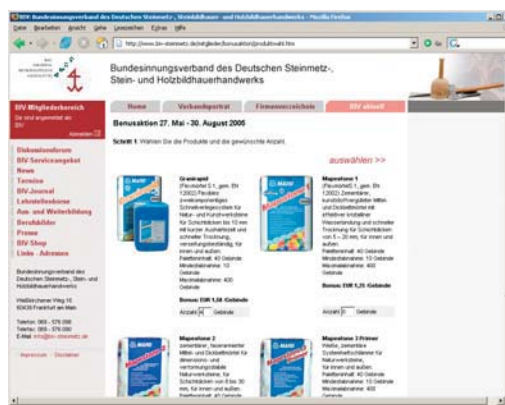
BIV: Bundesinnungsverband des Deutschen Steinmetz-, Steinbildhauer- und Holzbildhauerhandwerks - Mozilla Firefox

Datei Bearbeiten Ansicht Gehe Lesezeichen Extras Hilfe

http://www.biv-steinmetz.de/mitglieder/bonusaktion/produktwahl.htm

Bundesinnungsverband des Deutschen Steinmetz-, Stein- und Holzbildhauerhandwerks

BIV Mitgliederbereich

Sie sind angemeldet als: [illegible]

Abmelden

Diskussionsforum
BIV Serviceangebot
News
Termine
BIV Journal
Lehrstellenbörse
Aus- und Weiterbildung
Berufsbilder
Presse
BIV-Shop
Links · Adressen

Bundesinnungsverband des Deutschen Steinmetz-, Stein- und Holzbildhauerhandwerks

Weißkirchener Weg 16
60439 Frankfurt am Main

Telefon: 069 - 576 098
Telefax: 069 - 576 090
E-Mail: info@biv-steinmetz.de

Impressum Disclaimer

Home | Verbandsporträt | Firmenverzeichnis | BIV aktuell

Bonusaktion 27. Mai - 30. August 2005

Schritt 1: Wählen Sie die Produkte und die gewünschte Anzahl.

auswählen >>

Granirapid
(Flexmörtel S1, gem. EN 12002) Flexibler, zweikomponentiger Schnellverlegemörtel für Natur- und Kunstwerksteine für Schichtdicken bis 10 mm mit kurzer Aushärtezeit und schneller Trocknung, verseifungsbeständig, für innen und außen.
Palettenanzahl: 40 Gebinde
Mindestabnahme: 10 Gebinde
Maximalabnahme: 400 Gebinde

Bonus: EUR 1,50 /Gebinde

Anzahl [4] Gebinde

Mapestone 1
(Flexmörtel S1, gem. EN 12002) Zementärer, kunststoffvergüteter Mittel- und Dickbettmörtel mit erhöhter kristalliner Wasserbindung und schneller Trocknung für Schichtdicken von 5 – 20 mm, für innen und außen.
Palettenanzahl: 40 Gebinde
Mindestabnahme: 10 Gebinde
Maximalabnahme: 400 Gebinde

Bonus: EUR 1,25 /Gebinde

Anzahl [0] Gebinde

Mapestone 2
zementärer, feuerarmierter Mittel- und Dickbettmörtel für dimensions- und verformungsstabile Natursteinplatten, für Schichtdicken von 8 bis 30 mm, für innen und außen.
Palettenanzahl: 40 Gebinde

Mapestone 3 Primer
Weißer, zementärer Systemhaftschlämmer für Natursteinplatten, für innen und außen.
Palettenanzahl: 40 Gebinde
Mindestabnahme: 10 Gebinde
Maximalabnahme: 400 Gebinde